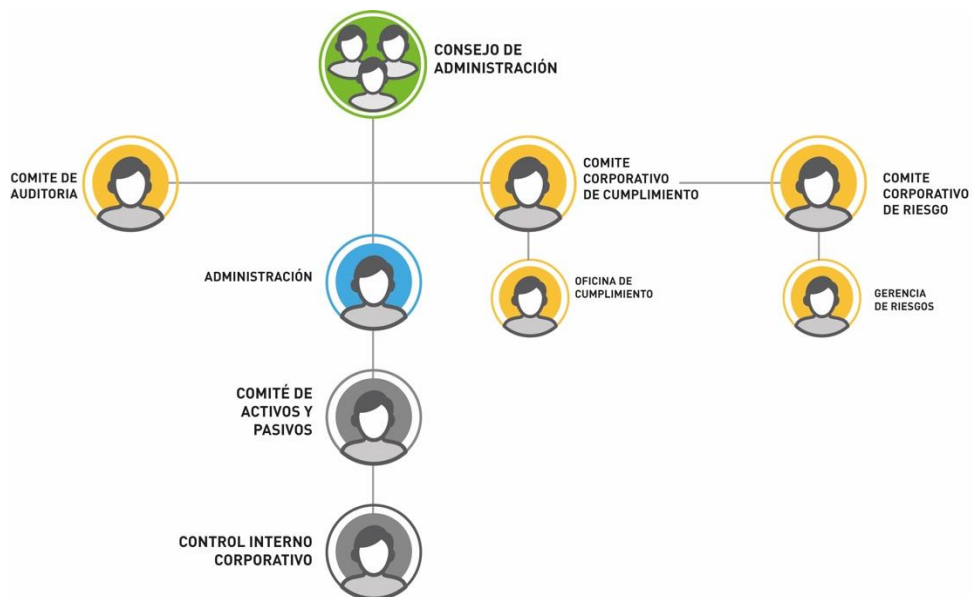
CONSEJO DE ADMINISTRACIÓN

COMITE DE AUDITORIA

COMITE CORPORATIVO DE CUMPLIMIENTO

COMITE CORPORATIVO DE RIESGO

ADMINISTRACIÓN

OFICINA DE CUMPLIMIENTO

GERENCIA DE RIESGOS

COMITÉ DE ACTIVOS Y PASIVOS

CONTROL INTERNO CORPORATIVO